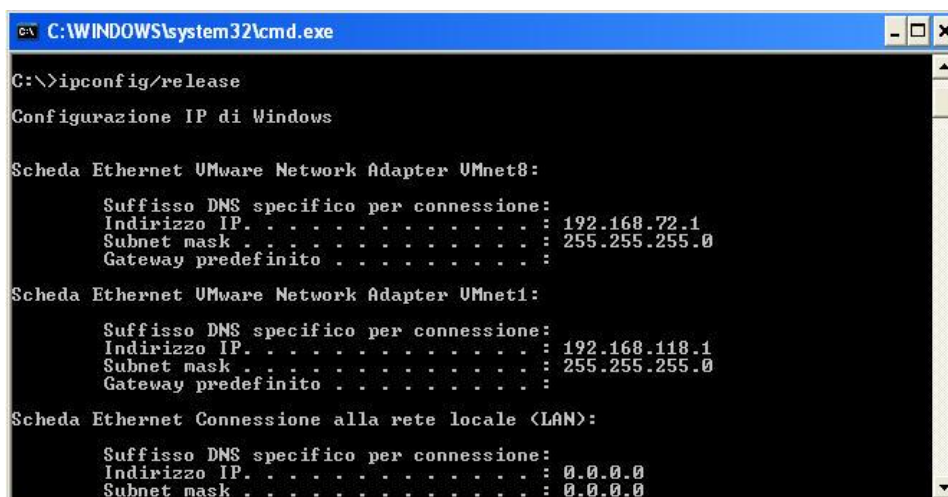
C:\WINDOWS\system32\cmd.exe

C:\>ipconfig/release

Configurazione IP di Windows

Scheda Ethernet VMware Network Adapter VMnet8:

Suffisso DNS specifico per connessione:
Indirizzo IP. . . . . . . . . . . . . : 192.168.72.1
Subnet mask . . . . . . . . . . . . . : 255.255.255.0
Gateway predefinito . . . . . . . . . :

Scheda Ethernet VMware Network Adapter VMnet1:

Suffisso DNS specifico per connessione:
Indirizzo IP. . . . . . . . . . . . . : 192.168.118.1
Subnet mask . . . . . . . . . . . . . : 255.255.255.0
Gateway predefinito . . . . . . . . . :

Scheda Ethernet Connessione alla rete locale (LAN):

Suffisso DNS specifico per connessione:
Indirizzo IP. . . . . . . . . . . . . : 0.0.0.0
Subnet mask . . . . . . . . . . . . . : 0.0.0.0